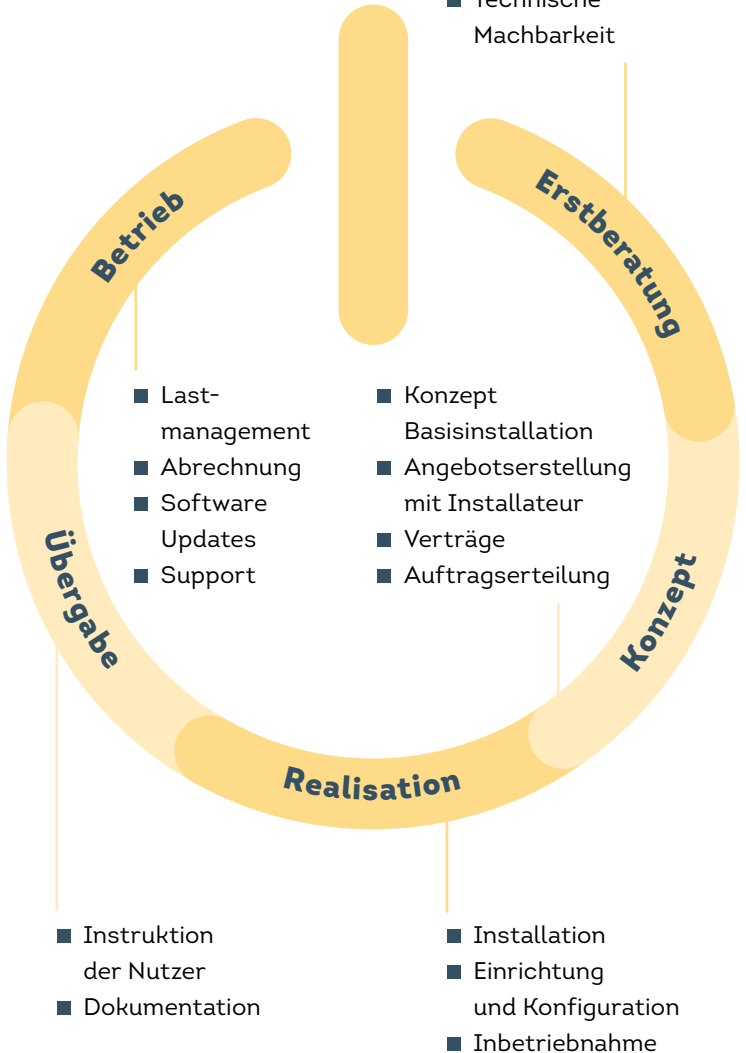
■ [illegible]
Machbarkeit

Erstberatung

Betrieb

■ Lastmanagement
■ Abrechnung
■ Software Updates
■ Support

■ Konzept Basisinstallation
■ Angebotserstellung mit Installateur
■ Verträge
■ Auftragserteilung

Übergabe

Konzept

Realisation

■ Instruktion der Nutzer
■ Dokumentation

■ Installation
■ Einrichtung und Konfiguration
■ Inbetriebnahme